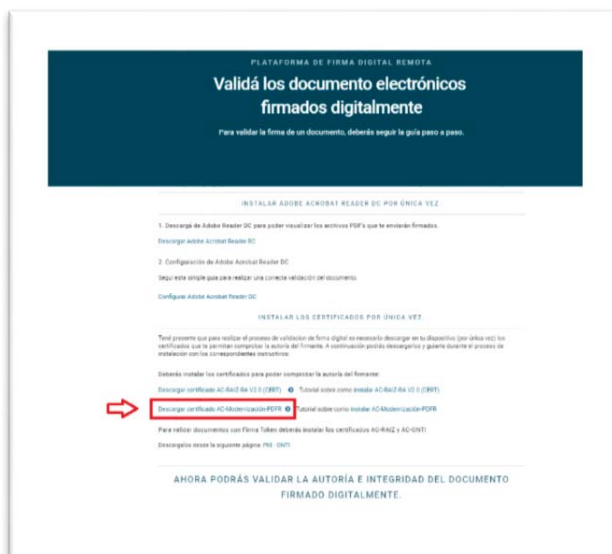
PLATAFORMA DE FIRMA DIGITAL REMOTA

Validá los documento electrónicos firmados digitalmente

Para validar la firma de un documento, deberás seguir la guía paso a paso.

INSTALAR ADOBE ACROBAT READER DC POR ÚNICA VEZ

1. Descargá de Adobe Reader DC para poder visualizar los archivos PDF's que te enviarán firmados.

Descargar Adobe Acrobat Reader DC

2. Configuración de Adobe Acrobat Reader DC

Seguí este simple guía para realizar una correcta validación del documento.

Configurar Adobe Acrobat Reader DC

INSTALAR LOS CERTIFICADOS POR ÚNICA VEZ

Tené presente que para realizar el proceso de validación de firma digital es necesario descargar en tu dispositivo (por única vez) los certificados que te permitan comprobar la autoría del firmante. A continuación podrás descargarlos y guiarte durante el proceso de instalación con los correspondientes instructivos.

Deberás instalar los certificados para poder comprobar la autoría del firmante:

Descargar certificado AC-RAIZ-RA V2.0 (CRBT) Tutorial sobre como instalar AC-RAIZ-RA V2.0 (CRBT)

Descargar certificado AC-Modernización-PDFR Tutorial sobre como instalar AC-Modernización-PDFR

Para validar documentos con Firma Token deberás instalar los certificados AC-RAIZ y AC-ONTI

Descargalos desde la siguiente página: PKI - ONTI

AHORA PODRÁS VALIDAR LA AUTORÍA E INTEGRIDAD DEL DOCUMENTO FIRMADO DIGITALMENTE.